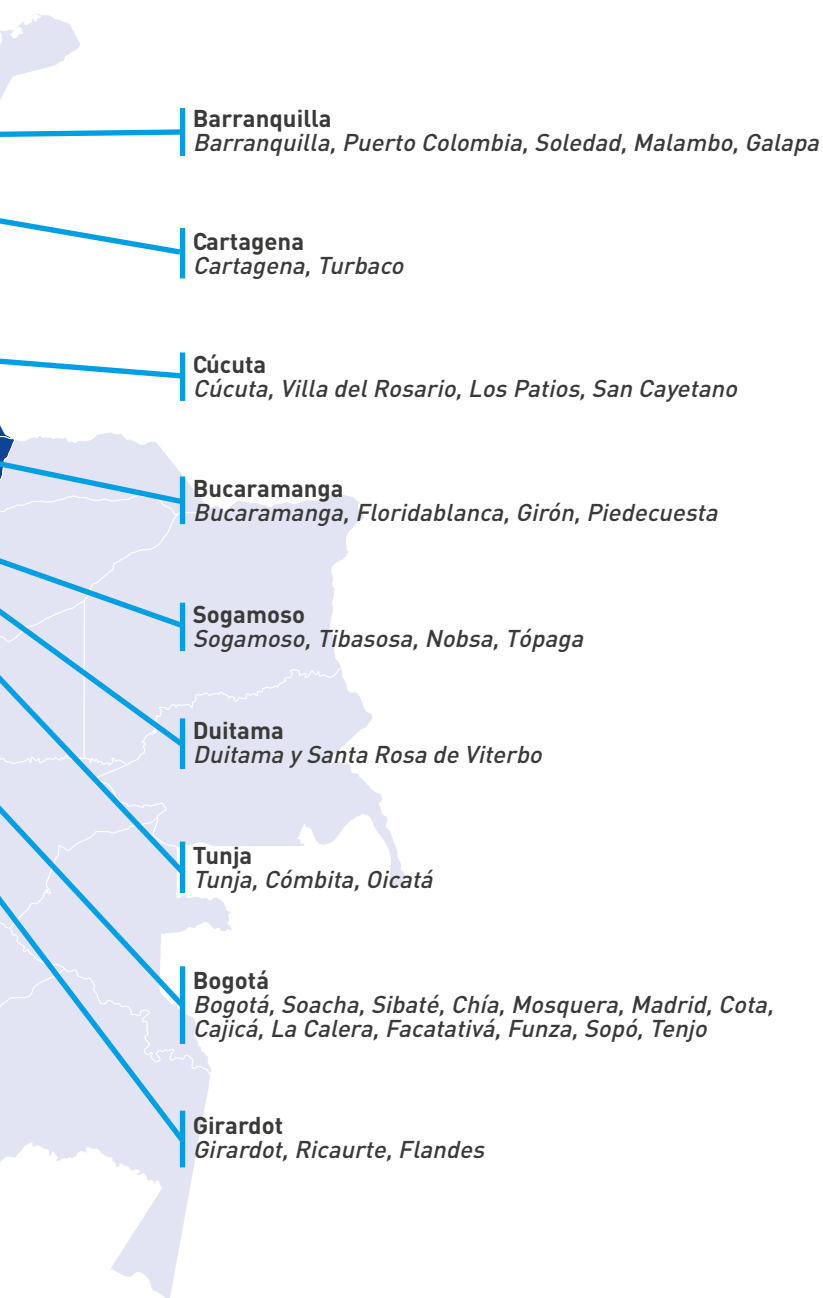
Barranquilla
Barranquilla, Puerto Colombia, Soledad, Malambo, Galapa

Cartagena
Cartagena, Turbaco

Cúcuta
Cúcuta, Villa del Rosario, Los Patios, San Cayetano

Bucaramanga
Bucaramanga, Floridablanca, Girón, Piedecuesta

Sogamoso
Sogamoso, Tibasosa, Nobsa, Tópaga

Duitama
Duitama y Santa Rosa de Viterbo

Tunja
Tunja, Cómbita, Oicatá

Bogotá
Bogotá, Soacha, Sibaté, Chía, Mosquera, Madrid, Cota, Cajicá, La Calera, Facatativá, Funza, Sopó, Tenjo

Girardot
Girardot, Ricaurte, Flandes